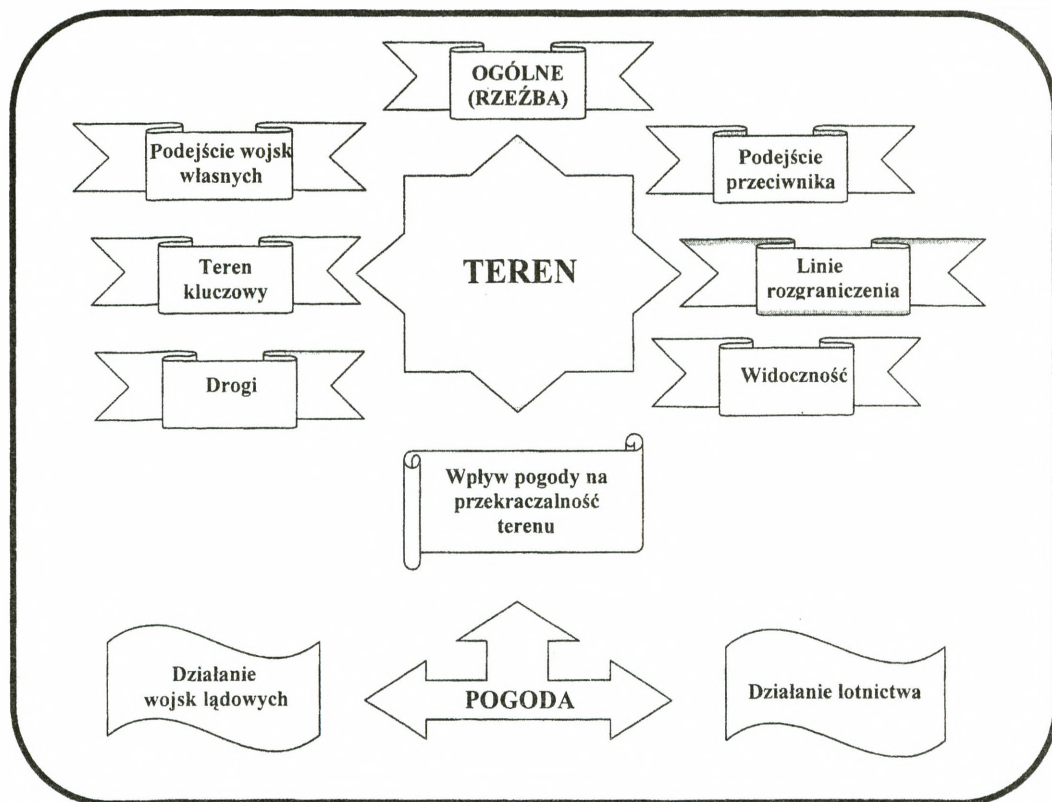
OGÓLNE (RZEŹBA)

Podejście wojsk własnych

Podejście przeciwnika

TEREN

Teren kluczowy

Linie rozgraniczenia

Drogi

Widoczność

Wpływ pogody na przekraczalność terenu

Działanie wojsk lądowych

POGODA

Działanie lotnictwa